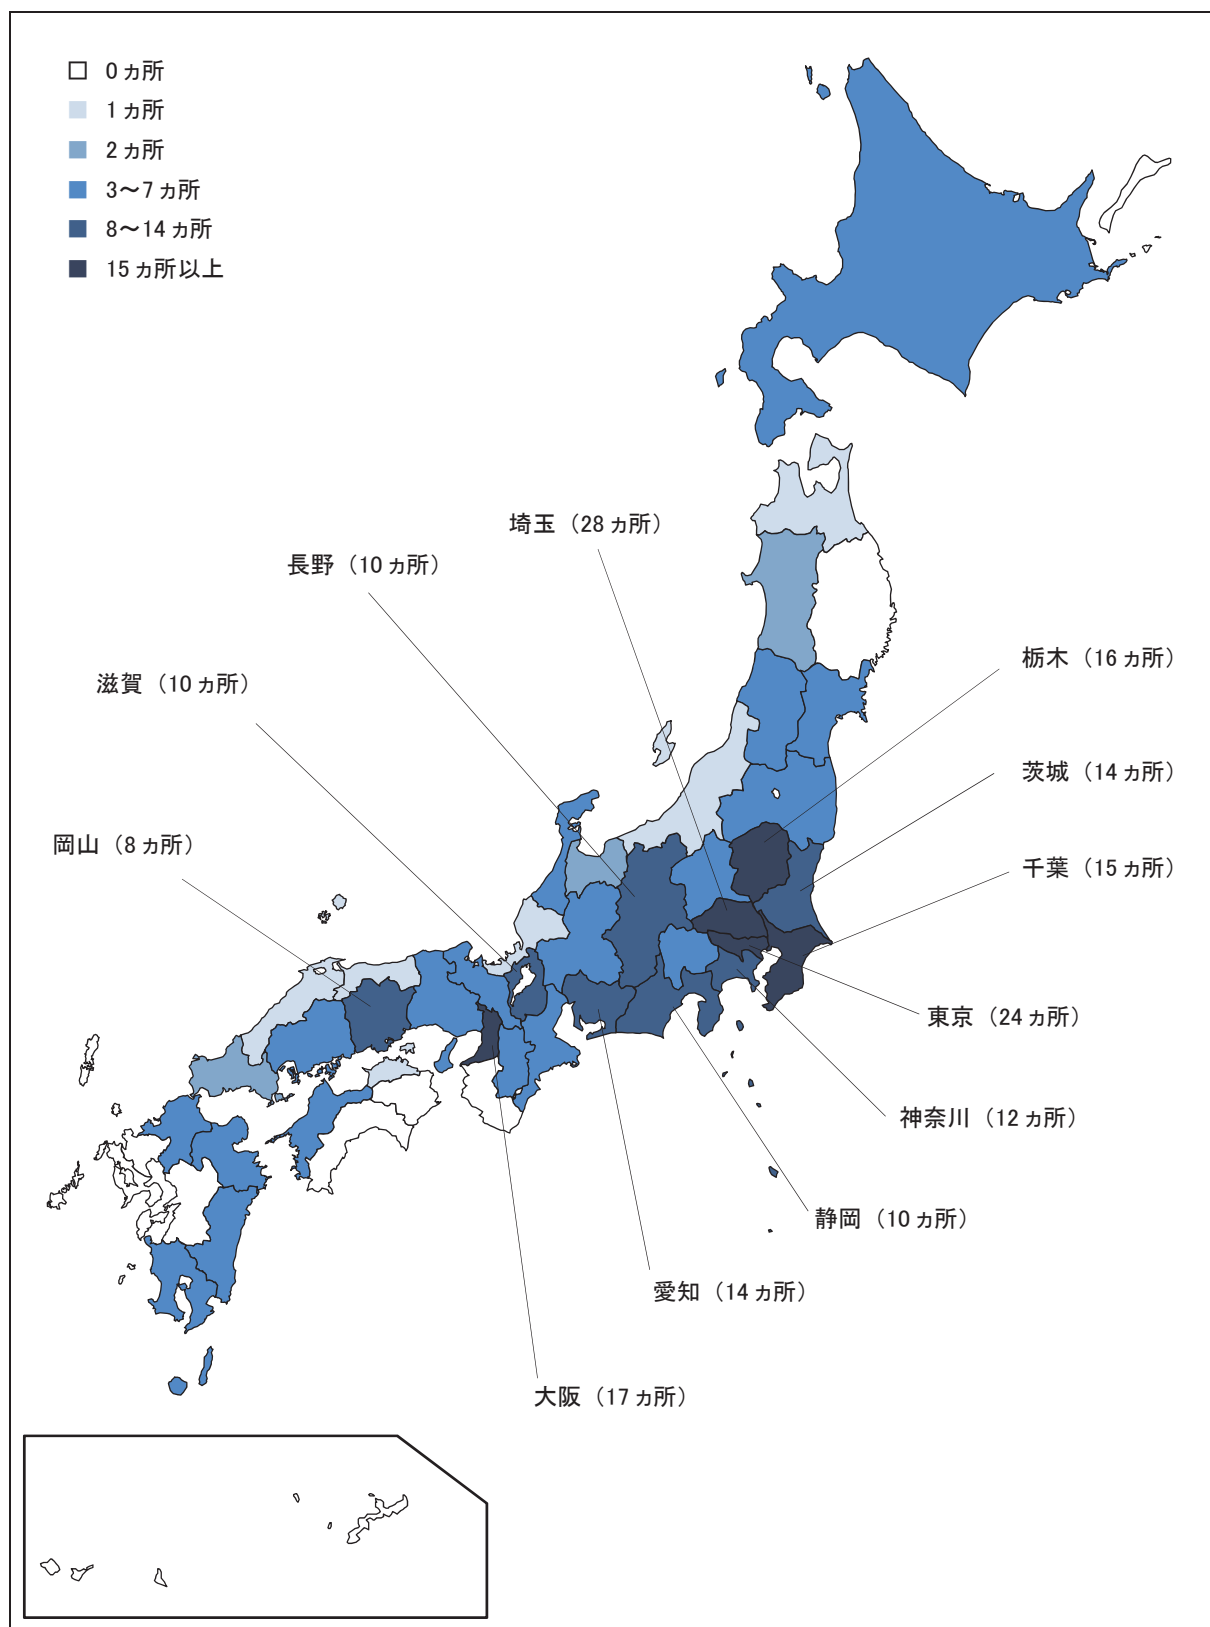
0 ヵ所
1 ヵ所
2 ヵ所
3〜7 ヵ所
8〜14 ヵ所
15 ヵ所以上

埼玉（28 ヵ所）
長野（10 ヵ所）
滋賀（10 ヵ所）
岡山（8 ヵ所）
栃木（16 ヵ所）
茨城（14 ヵ所）
千葉（15 ヵ所）
東京（24 ヵ所）
神奈川（12 ヵ所）
静岡（10 ヵ所）
愛知（14 ヵ所）
大阪（17 ヵ所）